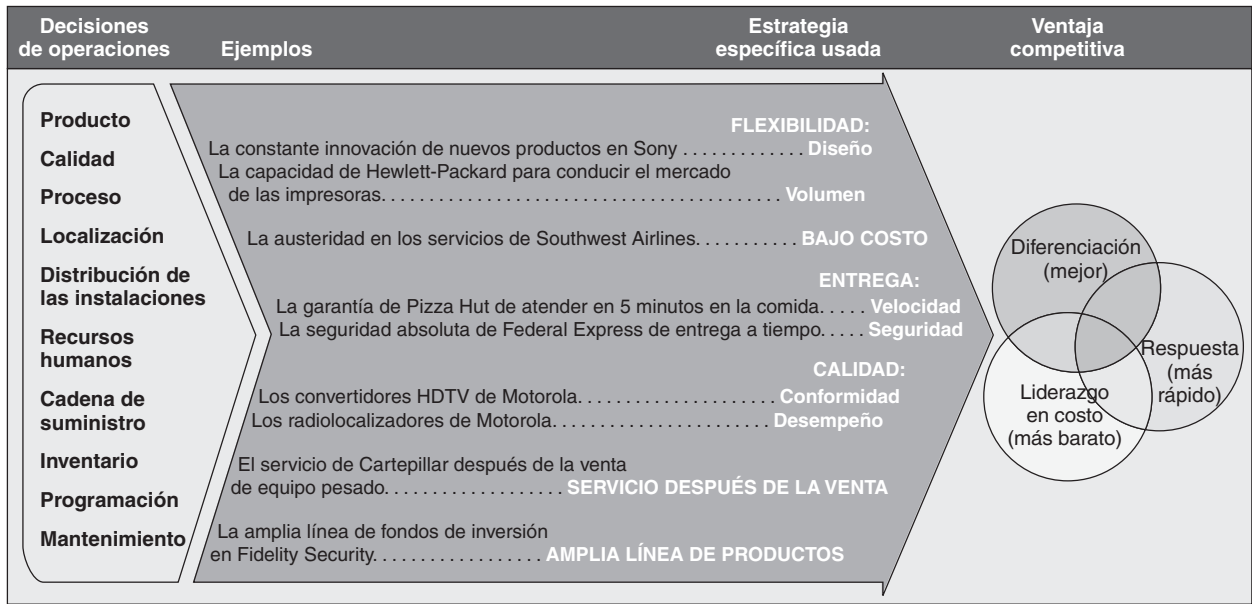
Decisiones de operaciones | Ejemplos | Estrategia específica usada | Ventaja competitiva

Producto
Calidad
Proceso
Localización
Distribución de las instalaciones
Recursos humanos
Cadena de suministro
Inventario
Programación
Mantenimiento

FLEXIBILIDAD:
La constante innovación de nuevos productos en Sony . . . . . . . . . . . . . Diseño
La capacidad de Hewlett-Packard para conducir el mercado de las impresoras. . . . . . . . . . . . . . . . . . . . . . . . . . . . . . . . . . . . . . . . . . Volumen

La austeridad en los servicios de Southwest Airlines. . . . . . . . . . . BAJO COSTO

ENTREGA:
La garantía de Pizza Hut de atender en 5 minutos en la comida. . . . . Velocidad
La seguridad absoluta de Federal Express de entrega a tiempo. . . . . Seguridad

CALIDAD:
Los convertidores HDTV de Motorola. . . . . . . . . . . . . . . . . . . . . Conformidad
Los radiolocalizadores de Motorola. . . . . . . . . . . . . . . . . . . . . . Desempeño

El servicio de Cartepillar después de la venta de equipo pesado. . . . . . . . . . . . . . . . . . . . SERVICIO DESPUÉS DE LA VENTA

La amplia línea de fondos de inversión en Fidelity Security. . . . . . . . . . . . . . . . . . AMPLIA LÍNEA DE PRODUCTOS

Diferenciación (mejor)
Respuesta (más rápido)
Liderazgo en costo (más barato)